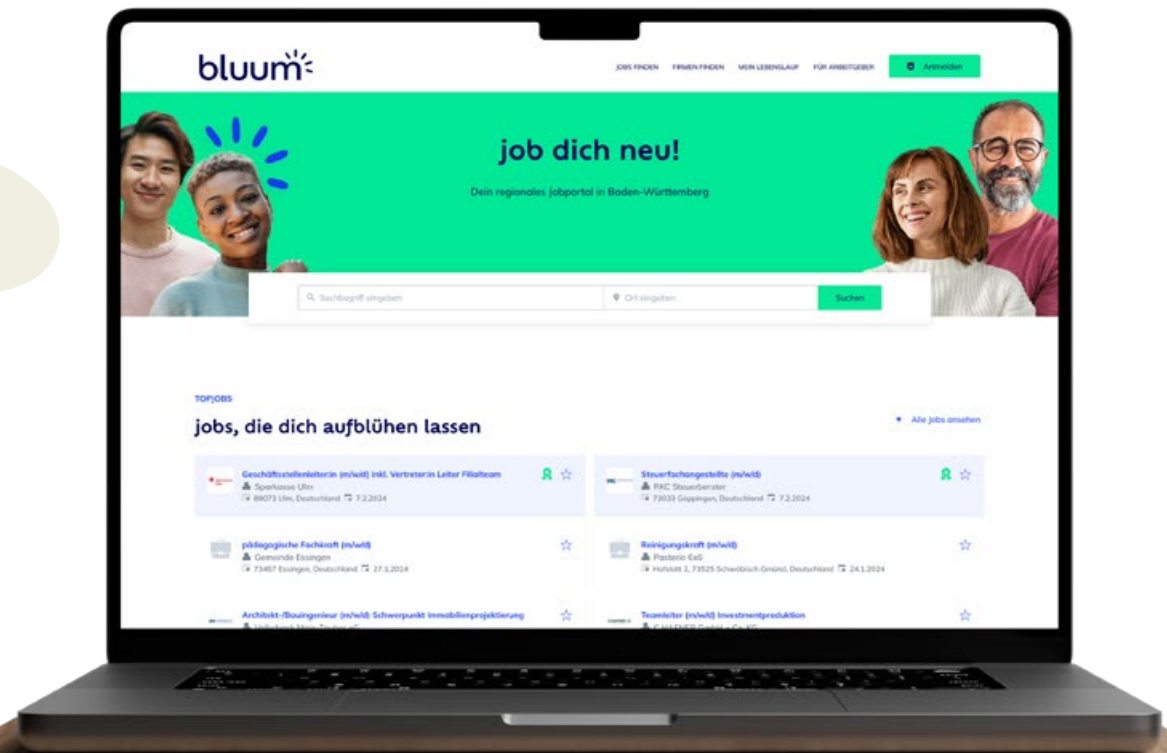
bluum

JOBS FINDEN FIRMEN FINDEN MEIN LEBENSLAUF FÜR ARBEITGEBER Anmelden

job dich neu!

Dein regionales Jobportal in Baden-Württemberg

Suchbegriff eingeben Ort eingeben Suchen

TOPJOBS

jobs, die dich aufblühen lassen

Alle Jobs ansehen

Geschäftsstellenleiter:in (m/w/d) inkl. Vertreter:in Leiter Filialteam
Sparkasse Ulm
89073 Ulm, Deutschland 7.2.2024

Steuerfachangestellte (m/w/d)
RKC Steuerberater
73033 Göppingen, Deutschland 7.2.2024

pädagogische Fachkraft (m/w/d)
Gemeinde Essingen
73457 Essingen, Deutschland 27.1.2024

Reinigungskraft (m/w/d)
Pasterio ExS
Hofstatt 2, 73525 Schwäbisch Gmünd, Deutschland 24.1.2024

Architekt-/Bauingenieur (m/w/d) Schwerpunkt Immobilienprojektierung
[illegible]

Teamleiter (m/w/d) Investmentproduktion
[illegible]